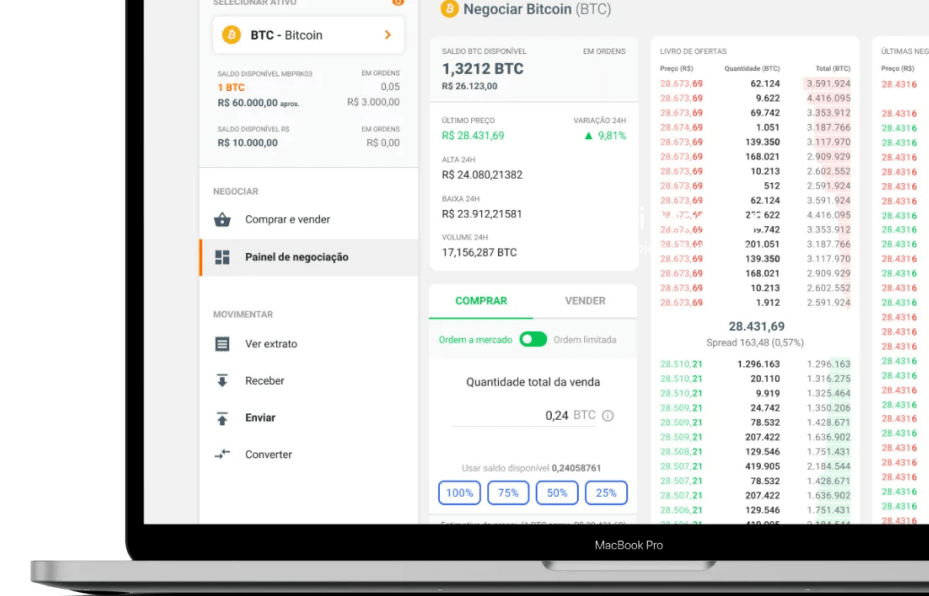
SELECIONAR ATIVO

BTC - Bitcoin

SALDO DISPONÍVEL MBPRK03
1 BTC
R$ 60.000,00 aprox.

EM ORDENS
0,05
R$ 3.000,00

SALDO DISPONÍVEL R$
R$ 10.000,00

EM ORDENS
R$ 0,00

NEGOCIAR
Comprar e vender
Painel de negociação

MOVIMENTAR
Ver extrato
Receber
Enviar
Converter

Negociar Bitcoin (BTC)

SALDO BTC DISPONÍVEL
1,3212 BTC
R$ 26.123,00

EM ORDENS

ÚLTIMO PREÇO
R$ 28.431,69

VARIAÇÃO 24H
▲ 9,81%

ALTA 24H
R$ 24.080,21382

BAIXA 24H
R$ 23.912,21581

VOLUME 24H
17,156,287 BTC

COMPRAR
VENDER

Ordem a mercado
Ordem limitada

Quantidade total da venda

0,24 BTC

Usar saldo disponível 0,24058761

100%
75%
50%
25%

LIVRO DE OFERTAS

| Preço (R$) | Quantidade (BTC) | Total (BTC) |
|---|---|---|
| 28.673,69 | 62.124 | 3.591.924 |
| 28.673,69 | 9.622 | 4.416.095 |
| 28.673,69 | 69.742 | 3.353.912 |
| 28.674,69 | 1.051 | 3.187.766 |
| 28.673,69 | 139.350 | 3.117.970 |
| 28.673,69 | 168.021 | 2.909.929 |
| 28.673,69 | 10.213 | 2.602.552 |
| 28.673,69 | 512 | 2.591.924 |
| 28.673,69 | 62.124 | 3.591.924 |
| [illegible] | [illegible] | 4.416.095 |
| 28.673,69 | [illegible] | 3.353.912 |
| 28.673,69 | 201.051 | 3.187.766 |
| 28.673,69 | 139.350 | 3.117.970 |
| 28.673,69 | 168.021 | 2.909.929 |
| 28.673,69 | 10.213 | 2.602.552 |
| 28.673,69 | 1.912 | 2.591.924 |

28.431,69
Spread 163,48 (0,57%)

| Preço (R$) | Quantidade (BTC) | Total (BTC) |
|---|---|---|
| 28.510,21 | 1.296.163 | 1.296.163 |
| 28.510,21 | 20.110 | 1.316.275 |
| 28.510,21 | 9.919 | 1.325.464 |
| 28.509,21 | 24.742 | 1.350.206 |
| 28.509,21 | 78.532 | 1.428.671 |
| 28.509,21 | 207.422 | 1.636.902 |
| 28.508,21 | 129.546 | 1.751.431 |
| 28.507,21 | 419.905 | 2.184.544 |
| 28.507,21 | 78.532 | 1.428.671 |
| 28.507,21 | 207.422 | 1.636.902 |
| 28.506,21 | 129.546 | 1.751.431 |

ÚLTIMAS NEG
Preço (R$)
28.4316
28.4316
28.4316
28.4316
28.4316
28.4316
28.4316
28.4316
28.4316
28.4316
28.4316
28.4316
28.4316
28.4316
28.4316
28.4316
28.4316
28.4316
28.4316
28.4316
28.4316
28.4316
28.4316
28.4316
28.4316
28.4316
28.4316

MacBook Pro